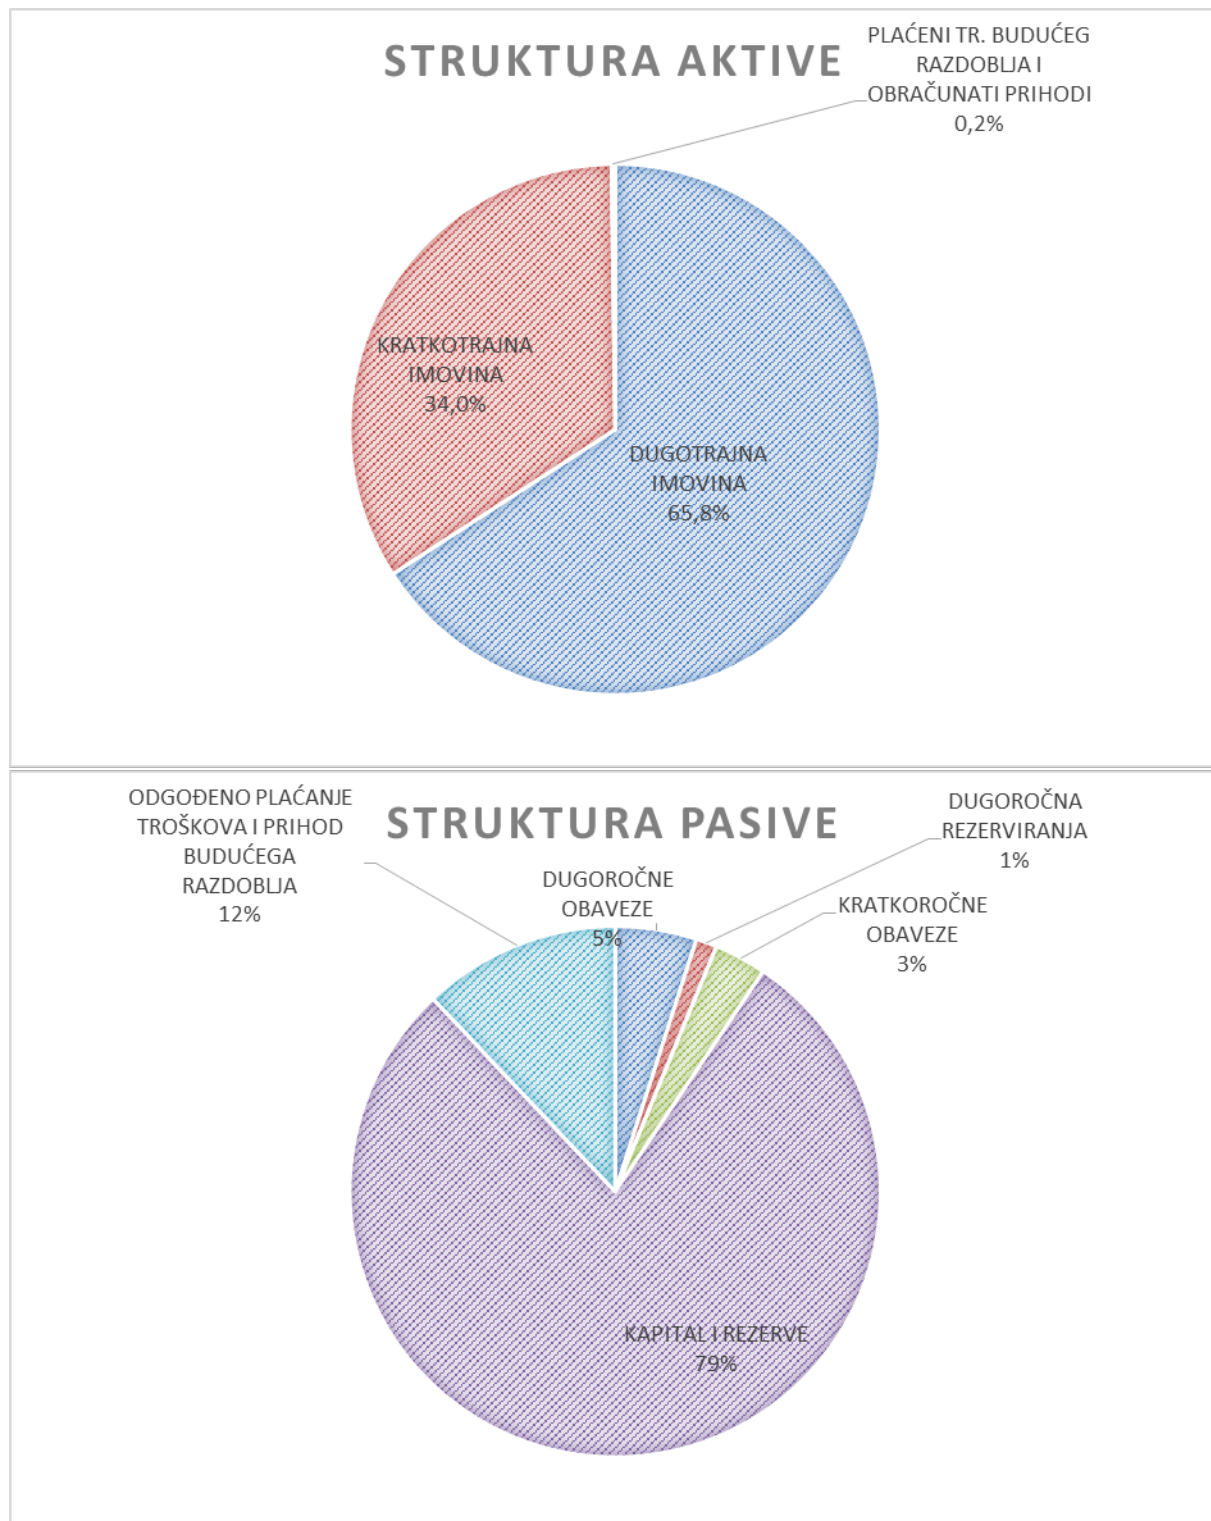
STRUKTURA AKTIVE

PLAĆENI TR. BUDUĆEG RAZDOBLJA I OBRAČUNATI PRIHODI
0,2%

KRATKOTRAJNA IMOVINA
34,0%

DUGOTRAJNA IMOVINA
65,8%

STRUKTURA PASIVE

ODGOĐENO PLAĆANJE TROŠKOVA I PRIHOD BUDUĆEGA RAZDOBLJA
12%

DUGOROČNA REZERVIRANJA
1%

DUGOROČNE OBAVEZE
5%

KRATKOROČNE OBAVEZE
3%

KAPITAL I REZERVE
79%